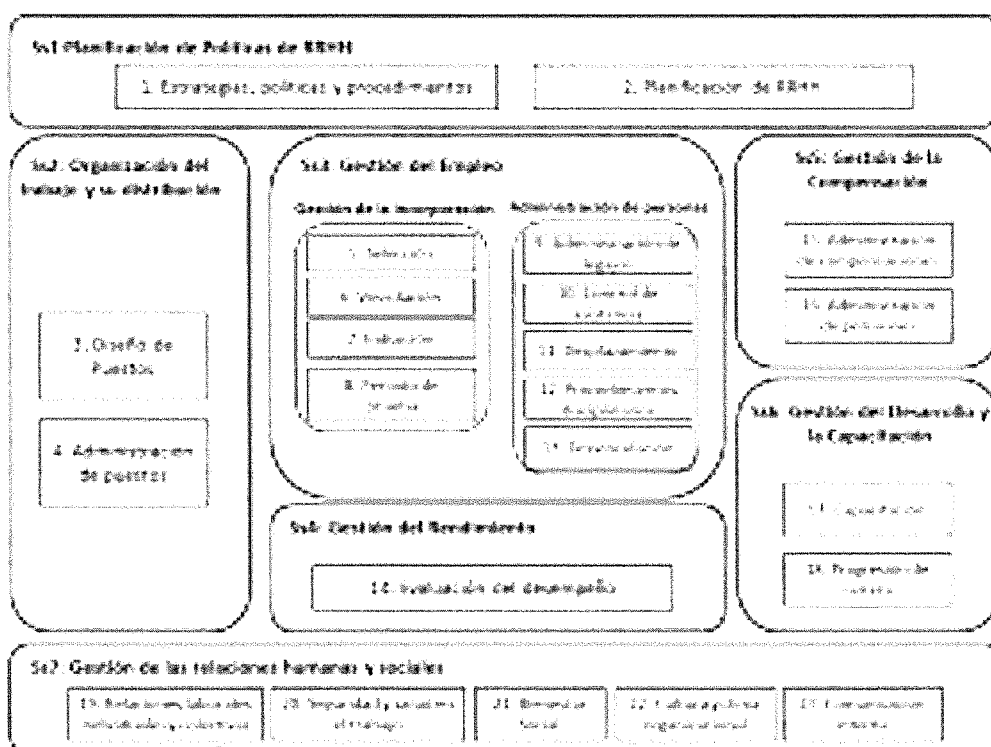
Ss1 Planificación de Políticas de RRHH

1. Estrategias, políticas y procedimientos

2. Planificación de RRHH

Ss2. Organización del trabajo y su distribución

3. Diseño de Puestos

4. Administración de puestos

Ss3. Gestión del Empleo

Gestión de la incorporación

5. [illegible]

6. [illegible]

7. Inducción

8. Período de prueba

Administración de personas

9. Administración de legajos

10. Control de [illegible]

11. Desplazamientos

12. Procedimientos disciplinarios

13. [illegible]

Ss5. Gestión de la Compensación

15. Administración de compensaciones

16. Administración de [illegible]

Ss6. Gestión del Desarrollo y la Capacitación

17. Capacitación

18. Progresión de carrera

Ss4. Gestión del Rendimiento

14. Evaluación del desempeño

Ss7. Gestión de las relaciones humanas y sociales

19. Relaciones laborales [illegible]

20. Seguridad y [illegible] el trabajo

21. Bienestar Social

22. Cultura y clima organizacional

23. Comunicación interna